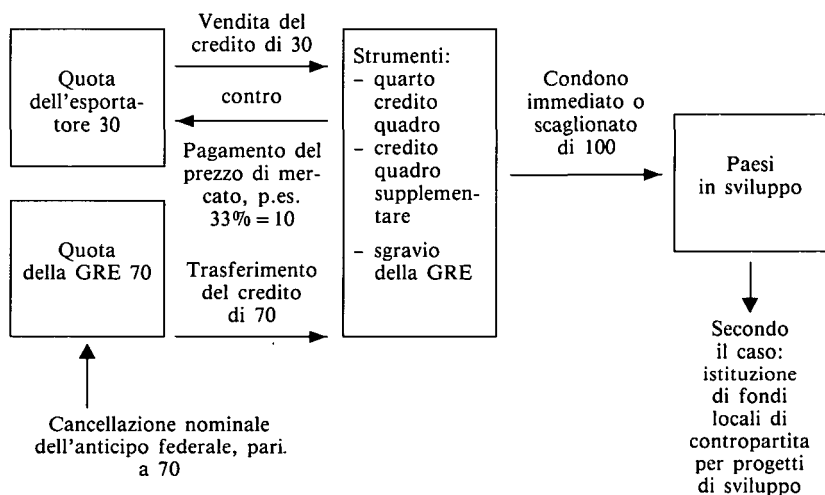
Quota dell'esportatore 30

Vendita del credito di 30

contro

Pagamento del prezzo di mercato, p.es. 33% = 10

Quota della GRE 70

Trasferimento del credito di 70

Cancellazione nominale dell'anticipo federale, pari a 70

Strumenti:
- quarto credito quadro
- credito quadro supplementare
- sgravio della GRE

Condono immediato o scaglionato di 100

Paesi in sviluppo

Secondo il caso: istituzione di fondi locali di contropartita per progetti di sviluppo